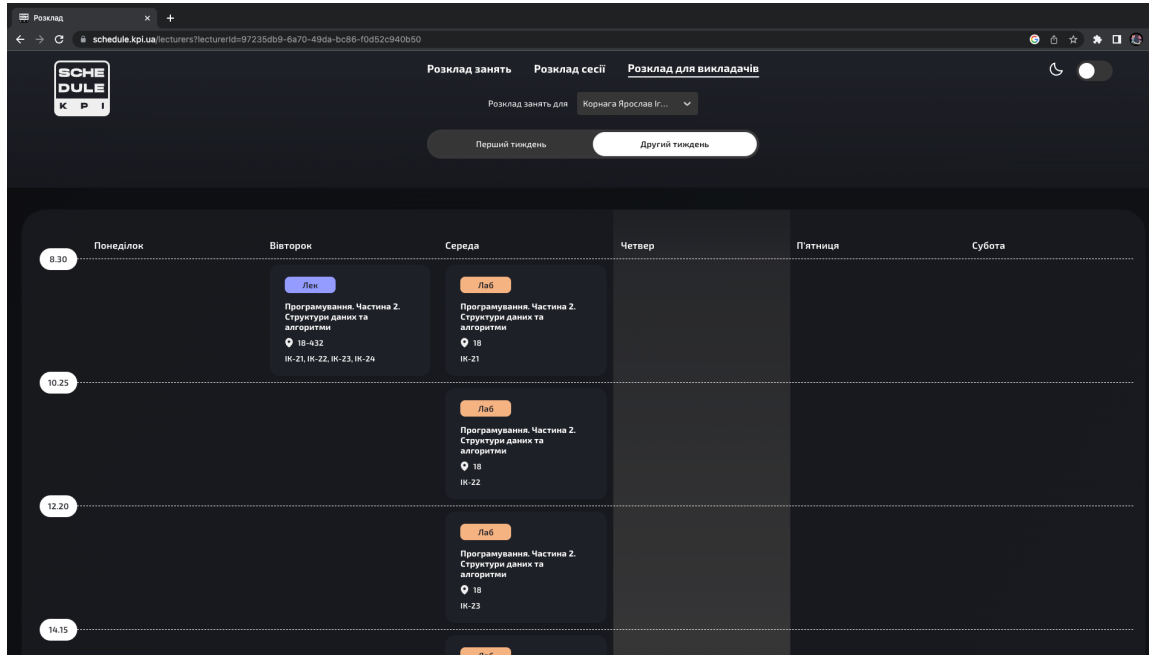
Розклад

schedule.kpi.ua/lecturers?lecturerId=97235db9-6a70-49da-bc86-f0d52c940b50

SCHE DULE K P I

Розклад занять Розклад сесії Розклад для викладачів

Розклад занять для Корнага Ярослав Іг...

Перший тиждень Другий тиждень

| | Понеділок | Вівторок | Середа | Четвер | П'ятниця | Субота |
|---|---|---|---|---|---|---|
| 8.30 | | Лек Програмування. Частина 2. Структури даних та алгоритми 18-432 ІК-21, ІК-22, ІК-23, ІК-24 | Лаб Програмування. Частина 2. Структури даних та алгоритми 18 ІК-21 | | | |
| 10.25 | | | Лаб Програмування. Частина 2. Структури даних та алгоритми 18 ІК-22 | | | |
| 12.20 | | | Лаб Програмування. Частина 2. Структури даних та алгоритми 18 ІК-23 | | | |
| 14.15 | | | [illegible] | | | |